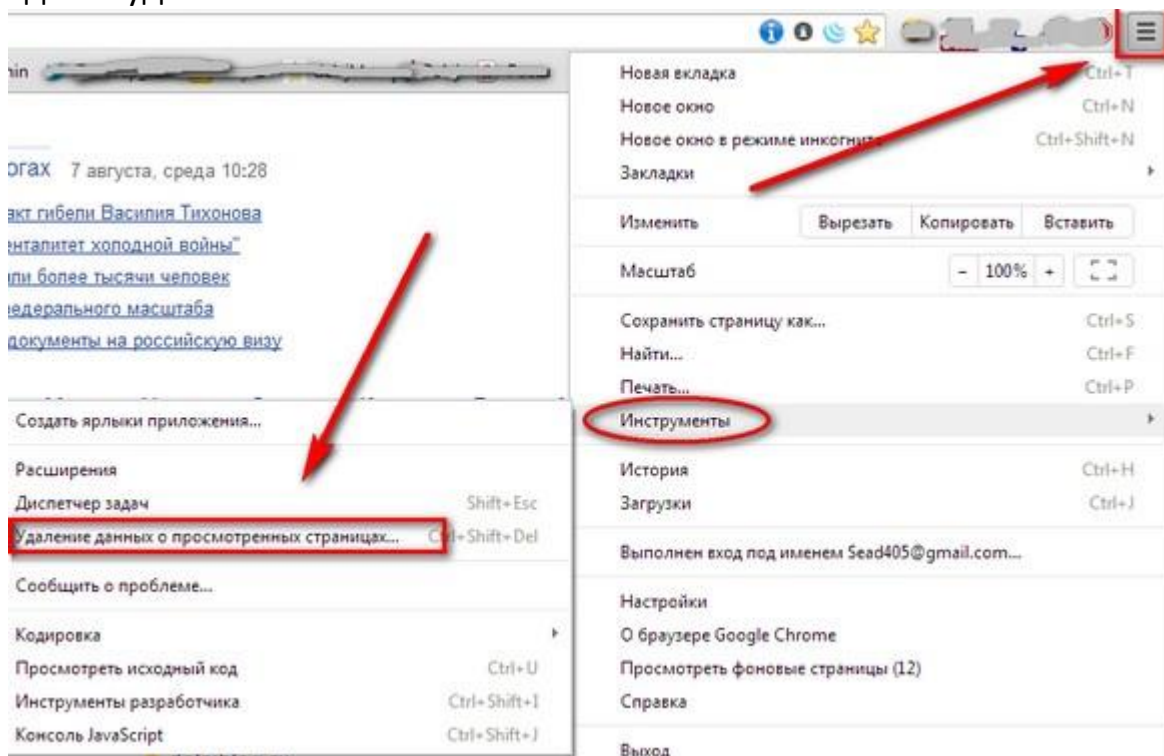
ain

orax 7 августа, среда 10:28

акт гибели Василия Тихонова
ентапитет холодной войны"
ли более тысячи человек
едерального масштаба
документы на российскую визу

Новая вкладка Ctrl+T
Новое окно Ctrl+N
Новое окно в режиме инкогнито Ctrl+Shift+N
Закладки
Изменить Вырезать Копировать Вставить
Масштаб - 100% +
Сохранить страницу как... Ctrl+S
Найти... Ctrl+F
Печать... Ctrl+P
Инструменты
История Ctrl+H
Загрузки Ctrl+J
Выполнен вход под именем Sead405@gmail.com...
Настройки
О браузере Google Chrome
Просмотреть фоновые страницы (12)
Справка
Выход

Создать ярлыки приложения...
Расширения
Диспетчер задач Shift+Esc
Удаление данных о просмотренных страницах... Ctrl+Shift+Del
Сообщить о проблеме...
Кодировка
Просмотреть исходный код Ctrl+U
Инструменты разработчика Ctrl+Shift+I
Консоль JavaScript Ctrl+Shift+J